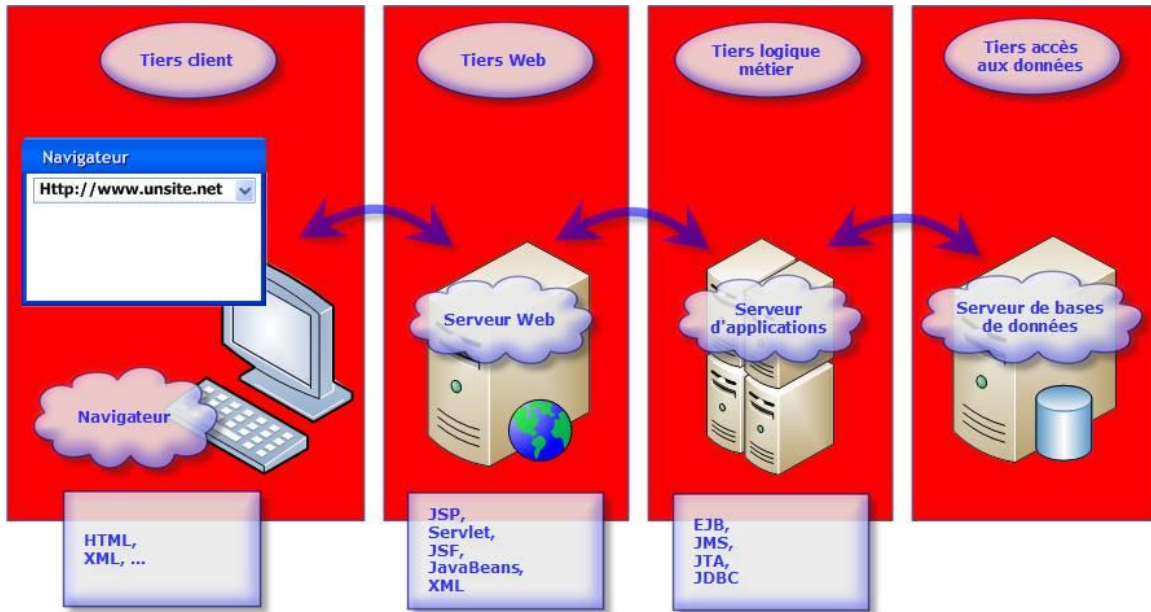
Tiers client

Tiers Web

Tiers logique métier

Tiers accès aux données

Navigateur

Http://www.unsite.net

Serveur Web

Serveur d'applications

Serveur de bases de données

Navigateur

HTML, XML, ...

JSP, Servlet, JSF, JavaBeans, XML

EJB, JMS, JTA, JDBC